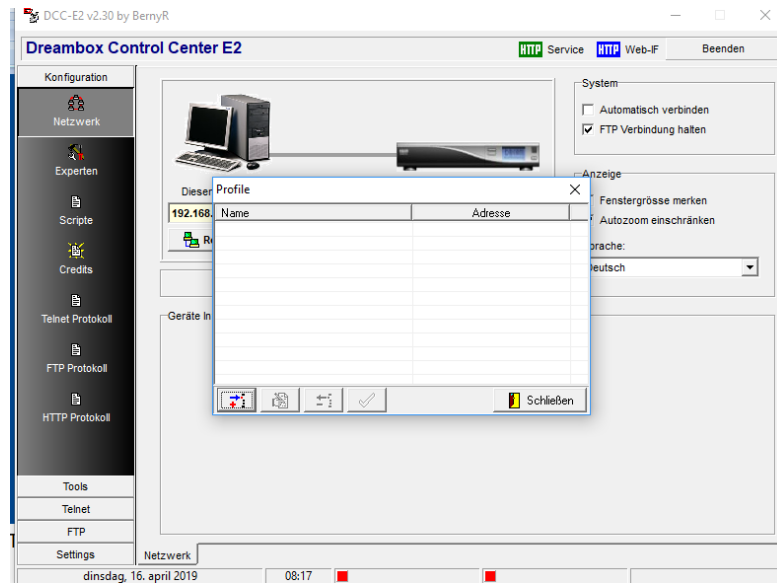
DCC-E2 v2.30 by BernyR

Dreambox Control Center E2

HTTP Service HTTP Web-IF Beenden

Konfiguration

Netzwerk

Experten

Scripte

Credits

Telnet Protokoll

FTP Protokoll

HTTP Protokoll

Tools

Telnet

FTP

Settings

System

Automatisch verbinden

FTP Verbindung halten

Anzeige

Fenstergrösse merken

Autozoom einschränken

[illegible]prache:

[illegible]eutsch

Dieser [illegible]

192.168.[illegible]

Re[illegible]

Geräte In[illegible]

Profile

| Name | Adresse |
|---|---|

Schließen

Netzwerk

dinsdag, 16. april 2019

08:17